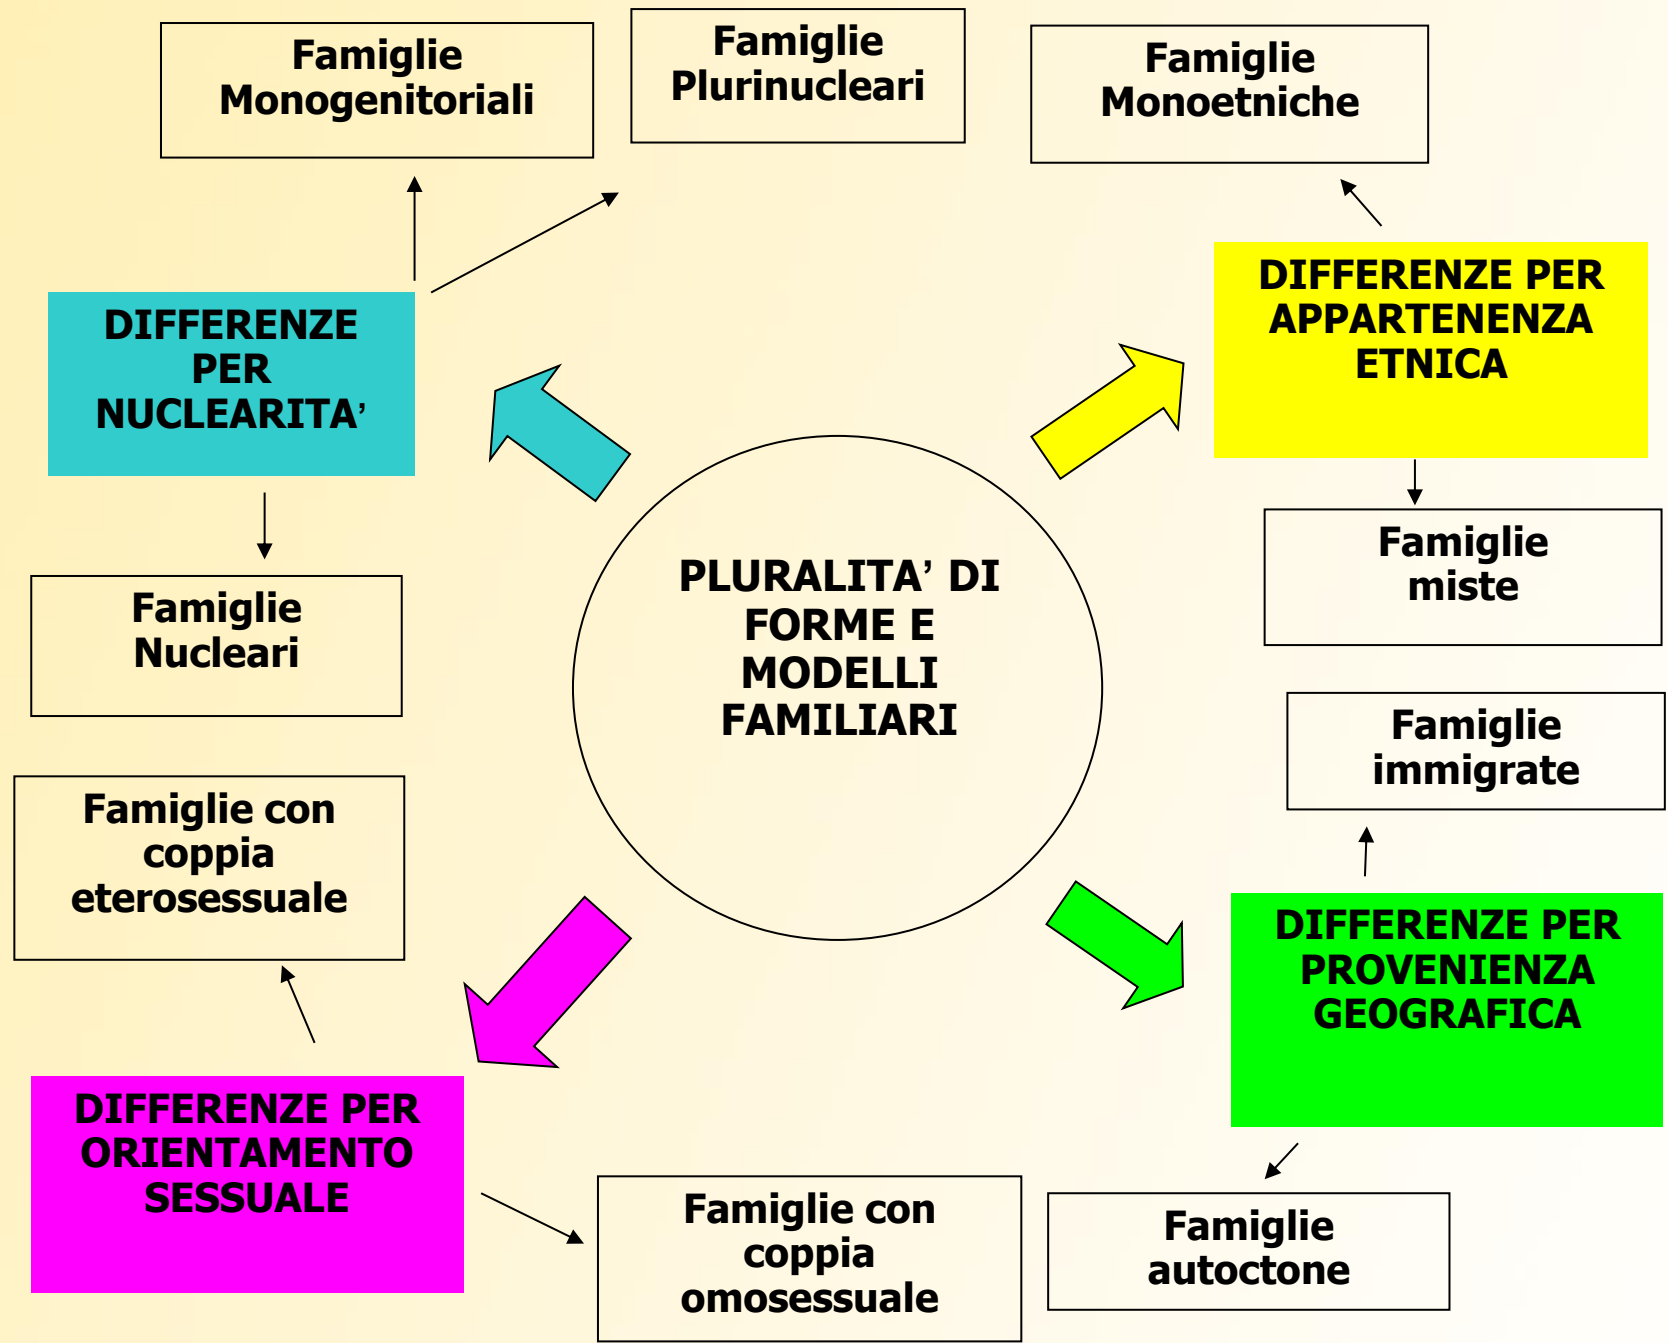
Famiglie Monogenitoriali

Famiglie Plurinucleari

Famiglie Monoetniche

DIFFERENZE PER NUCLEARITA'

DIFFERENZE PER APPARTENENZA ETNICA

PLURALITA' DI FORME E MODELLI FAMILIARI

Famiglie Nucleari

Famiglie miste

Famiglie immigrate

Famiglie con coppia eterosessuale

DIFFERENZE PER PROVENIENZA GEOGRAFICA

DIFFERENZE PER ORIENTAMENTO SESSUALE

Famiglie con coppia omosessuale

Famiglie autoctone